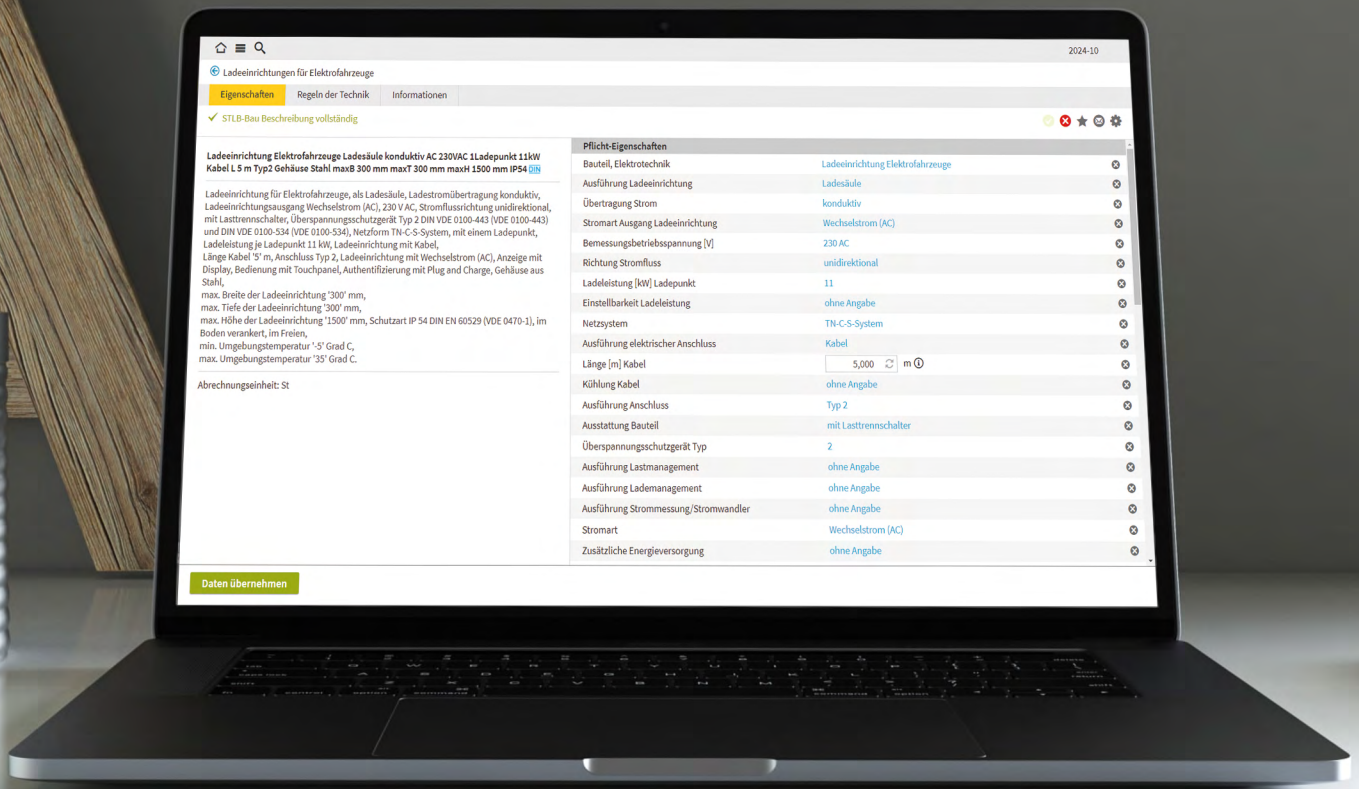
2024-10

Ladeeinrichtungen für Elektrofahrzeuge

Eigenschaften | Regeln der Technik | Informationen

✓ STLB-Bau Beschreibung vollständig

Ladeeinrichtung Elektrofahrzeuge Ladesäule konduktiv AC 230VAC 1Ladepunkt 11kW Kabel L 5 m Typ2 Gehäuse Stahl maxB 300 mm maxT 300 mm maxH 1500 mm IP54 DIN

Ladeeinrichtung für Elektrofahrzeuge, als Ladesäule, Ladestromübertragung konduktiv, Ladeeinrichtungsausgang Wechselstrom (AC), 230 V AC, Stromflussrichtung unidirektional, mit Lasttrennschalter, Überspannungsschutzgerät Typ 2 DIN VDE 0100-443 (VDE 0100-443) und DIN VDE 0100-534 (VDE 0100-534), Netzform TN-C-S-System, mit einem Ladepunkt, Ladeleistung je Ladepunkt 11 kW, Ladeeinrichtung mit Kabel,
Länge Kabel '5' m, Anschluss Typ 2, Ladeeinrichtung mit Wechselstrom (AC), Anzeige mit Display, Bedienung mit Touchpanel, Authentifizierung mit Plug and Charge, Gehäuse aus Stahl,
max. Breite der Ladeeinrichtung '300' mm,
max. Tiefe der Ladeeinrichtung '300' mm,
max. Höhe der Ladeeinrichtung '1500' mm, Schutzart IP 54 DIN EN 60529 (VDE 0470-1), im Boden verankert, im Freien,
min. Umgebungstemperatur '-5' Grad C,
max. Umgebungstemperatur '35' Grad C.

Abrechnungseinheit: St

Pflicht-Eigenschaften

| | |
|---|---|
| Bauteil, Elektrotechnik | Ladeeinrichtung Elektrofahrzeuge |
| Ausführung Ladeeinrichtung | Ladesäule |
| Übertragung Strom | konduktiv |
| Stromart Ausgang Ladeeinrichtung | Wechselstrom (AC) |
| Bemessungsbetriebsspannung [V] | 230 AC |
| Richtung Stromfluss | unidirektional |
| Ladeleistung [kW] Ladepunkt | 11 |
| Einstellbarkeit Ladeleistung | ohne Angabe |
| Netzsystem | TN-C-S-System |
| Ausführung elektrischer Anschluss | Kabel |
| Länge [m] Kabel | 5,000 m |
| Kühlung Kabel | ohne Angabe |
| Ausführung Anschluss | Typ 2 |
| Ausstattung Bauteil | mit Lasttrennschalter |
| Überspannungsschutzgerät Typ | 2 |
| Ausführung Lastmanagement | ohne Angabe |
| Ausführung Lademanagement | ohne Angabe |
| Ausführung Strommessung/Stromwandler | ohne Angabe |
| Stromart | Wechselstrom (AC) |
| Zusätzliche Energieversorgung | ohne Angabe |

Daten übernehmen